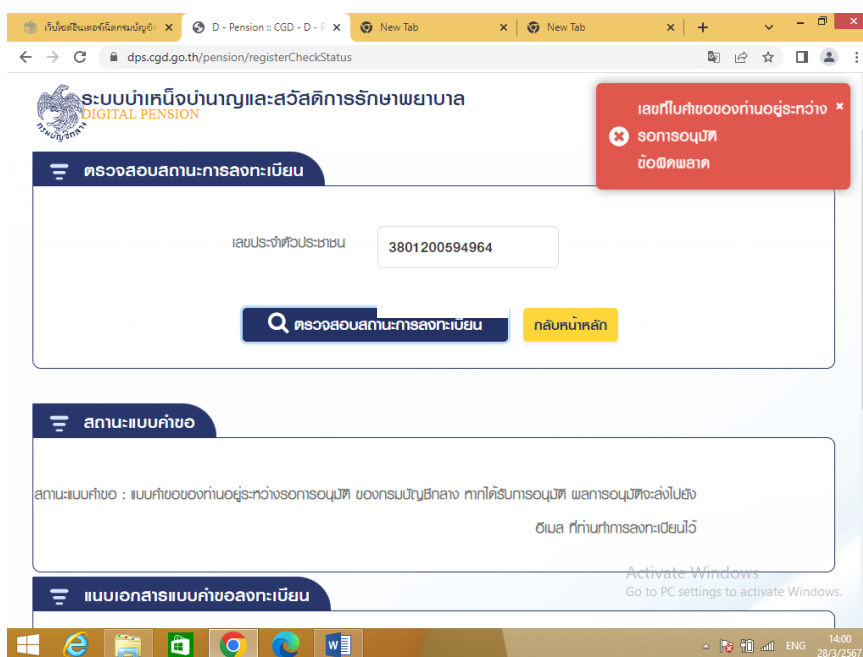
เว็บไซต์อินเตอร์เน็ตกรมบัญชีก ×
D - Pension :: CGD - D - P ×
New Tab ×
New Tab ×
+

dps.cgd.go.th/pension/registerCheckStatus

ระบบบำเหน็จบำนาญและสวัสดิการรักษาพยาบาล
DIGITAL PENSION
กรมบัญชีกลาง

เลขที่ใบคำขอของท่านอยู่ระหว่างรอการอนุมัติ
ข้อผิดพลาด

ตรวจสอบสถานะการลงทะเบียน

เลขประจำตัวประชาชน 3801200594964

ตรวจสอบสถานะการลงทะเบียน
กลับหน้าหลัก

สถานะแบบคำขอ

สถานะแบบคำขอ : แบบคำขอของท่านอยู่ระหว่างรอการอนุมัติ ของกรมบัญชีกลาง หากได้รับการอนุมัติ ผลการอนุมัติจะส่งไปยัง อีเมล ที่ท่านทำการลงทะเบียนไว้

แนบเอกสารแบบคำขอลงทะเบียน

Activate Windows
Go to PC settings to activate Windows.

ENG 14:00 28/3/2567